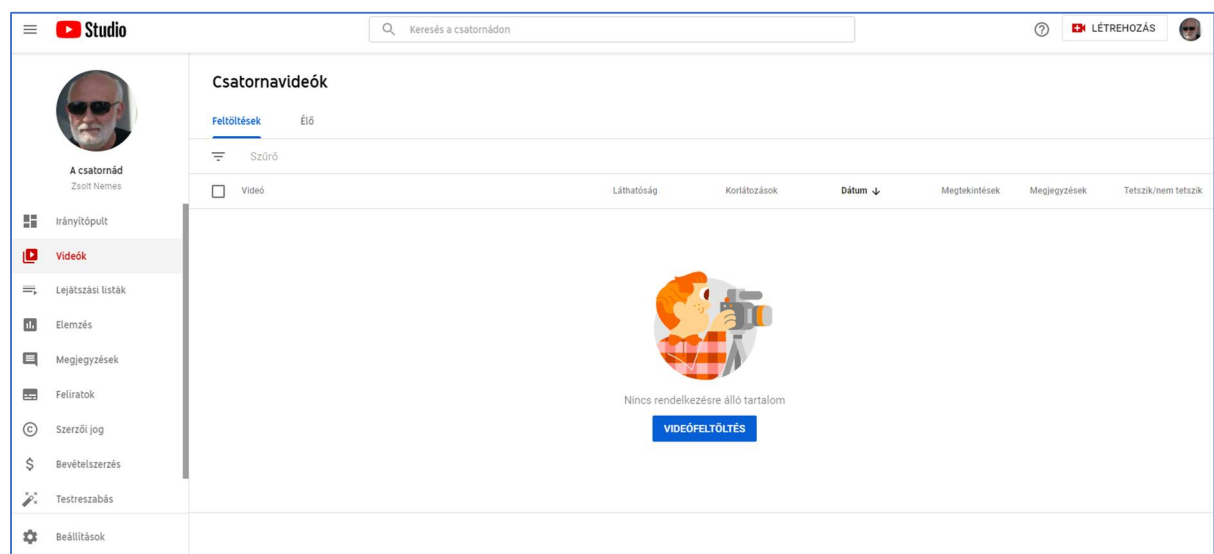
Studio

Keresés a csatornádon

LÉTREHOZÁS

A csatornád
Zsolt Nemes

Irányítópult
Videók
Lejátszási listák
Elemzés
Megjegyzések
Feliratok
Szerzői jog
Bevételszerzés
Testreszabás
Beállítások

Csatornavideók

Feltöltések Élő

Szűrő

| Videó | Láthatóság | Korlátozások | Dátum ↓ | Megtekintések | Megjegyzések | Tetszik/nem tetszik |
|---|---|---|---|---|---|---|

Nincs rendelkezésre álló tartalom

VIDEÓFELTÖLTÉS